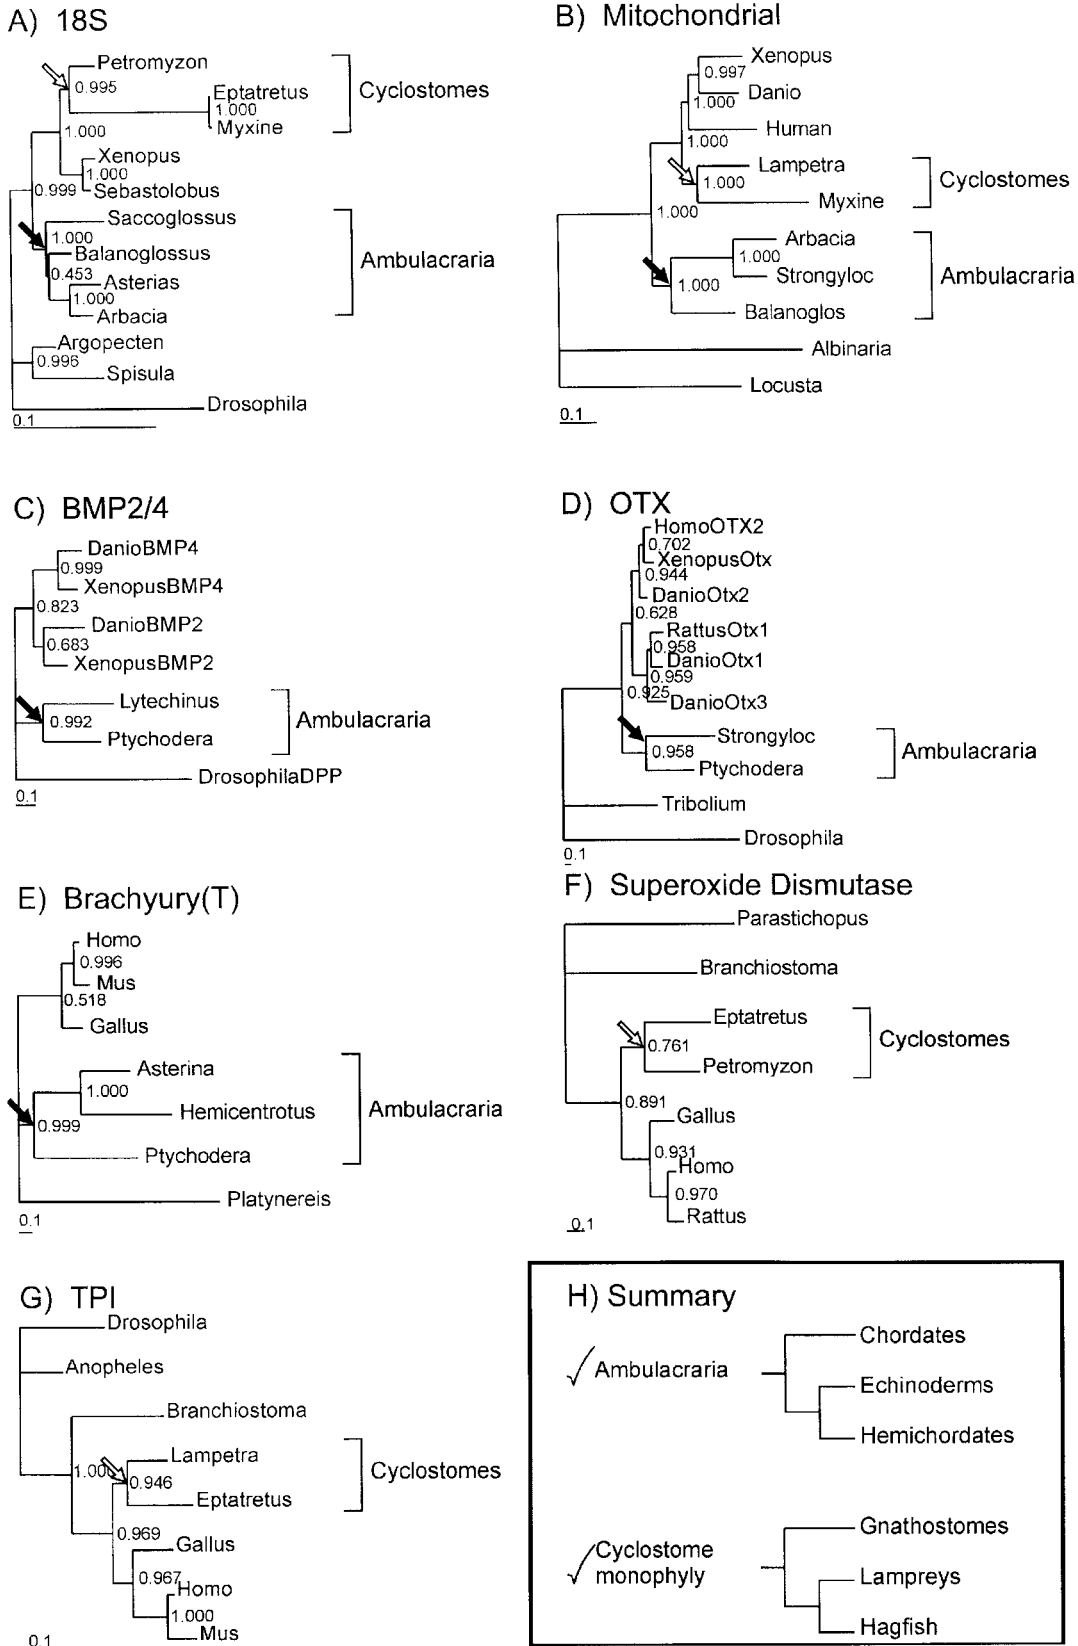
A) 18S

Petromyzon
0.995
Eptatretus
1.000
Myxine
Cyclostomes
1.000
Xenopus
1.000
Sebastolobus
0.999
Saccoglossus
1.000
Balanoglossus
0.453
Asterias
1.000
Arbacia
Ambulacraria
Argopecten
0.996
Spisula
Drosophila
0.1

B) Mitochondrial

Xenopus
0.997
Danio
1.000
Human
1.000
Lampetra
1.000
Myxine
Cyclostomes
1.000
Arbacia
1.000
Strongyloc
1.000
Balanoglos
Ambulacraria
Albinaria
Locusta
0.1

C) BMP2/4

DanioBMP4
0.999
XenopusBMP4
0.823
DanioBMP2
0.683
XenopusBMP2
Lytechinus
0.992
Ptychodera
Ambulacraria
DrosophilaDPP
0.1

D) OTX

HomoOTX2
0.702
XenopusOtx
0.944
DanioOtx2
0.628
RattusOtx1
0.958
DanioOtx1
0.959
0.925
DanioOtx3
Strongyloc
0.958
Ptychodera
Ambulacraria
Tribolium
Drosophila
0.1

E) Brachyury(T)

Homo
0.996
Mus
0.518
Gallus
Asterina
1.000
Hemicentrotus
0.999
Ptychodera
Ambulacraria
Platynereis
0.1

F) Superoxide Dismutase

Parastichopus
Branchiostoma
Eptatretus
0.761
Petromyzon
Cyclostomes
0.891
Gallus
0.931
Homo
0.970
Rattus
0.1

G) TPI

Drosophila
Anopheles
Branchiostoma
1.000
Lampetra
0.946
Eptatretus
Cyclostomes
0.969
Gallus
0.967
Homo
1.000
Mus
0.1

H) Summary

√ Ambulacraria
Chordates
Echinoderms
Hemichordates

√ Cyclostome monophyly
Gnathostomes
Lampreys
Hagfish